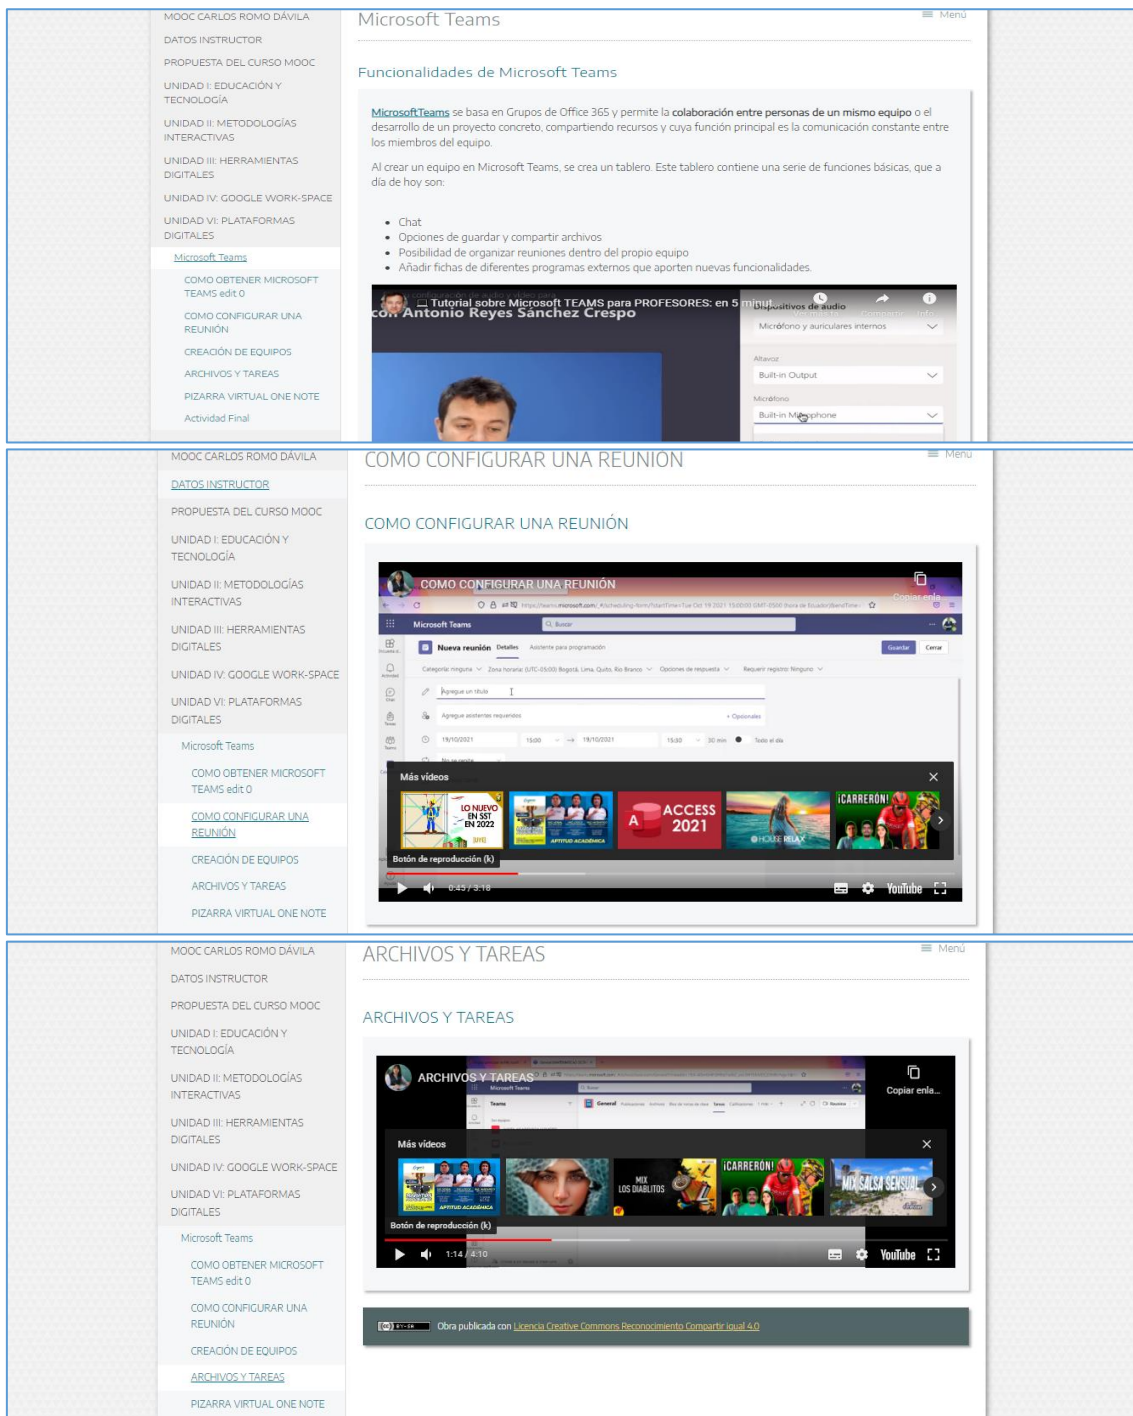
MOOC CARLOS ROMO DÁVILA
DATOS INSTRUCTOR
PROPUESTA DEL CURSO MOOC
UNIDAD I: EDUCACIÓN Y TECNOLOGÍA
UNIDAD II: METODOLOGÍAS INTERACTIVAS
UNIDAD III: HERRAMIENTAS DIGITALES
UNIDAD IV: GOOGLE WORK-SPACE
UNIDAD VI: PLATAFORMAS DIGITALES
Microsoft Teams
COMO OBTENER MICROSOFT TEAMS edit 0
COMO CONFIGURAR UNA REUNIÓN
CREACIÓN DE EQUIPOS
ARCHIVOS Y TAREAS
PIZARRA VIRTUAL ONE NOTE
Actividad Final

Microsoft Teams
Menú

Funcionalidades de Microsoft Teams

MicrosoftTeams se basa en Grupos de Office 365 y permite la colaboración entre personas de un mismo equipo o el desarrollo de un proyecto concreto, compartiendo recursos y cuya función principal es la comunicación constante entre los miembros del equipo.

Al crear un equipo en Microsoft Teams, se crea un tablero. Este tablero contiene una serie de funciones básicas, que a día de hoy son:

• Chat
• Opciones de guardar y compartir archivos
• Posibilidad de organizar reuniones dentro del propio equipo
• Añadir fichas de diferentes programas externos que aporten nuevas funcionalidades.

Tutorial sobre Microsoft TEAMS para PROFESORES: en 5 minut...
con Antonio Reyes Sánchez Crespo
Dispositivos de audio
Compartir
Info
Micrófono y auriculares internos
Altavoz
Built-in Output
Micrófono
Built-in Microphone

MOOC CARLOS ROMO DÁVILA
DATOS INSTRUCTOR
PROPUESTA DEL CURSO MOOC
UNIDAD I: EDUCACIÓN Y TECNOLOGÍA
UNIDAD II: METODOLOGÍAS INTERACTIVAS
UNIDAD III: HERRAMIENTAS DIGITALES
UNIDAD IV: GOOGLE WORK-SPACE
UNIDAD VI: PLATAFORMAS DIGITALES
Microsoft Teams
COMO OBTENER MICROSOFT TEAMS edit 0
COMO CONFIGURAR UNA REUNIÓN
CREACIÓN DE EQUIPOS
ARCHIVOS Y TAREAS
PIZARRA VIRTUAL ONE NOTE

COMO CONFIGURAR UNA REUNIÓN
Menú

COMO CONFIGURAR UNA REUNIÓN

COMO CONFIGURAR UNA REUNIÓN
Copiar enla...
Microsoft Teams
Buscar
Nueva reunión
Detalles
Asistente para programación
Guardar
Cerrar
Agregue un título
Agregue asistentes requeridos
19/10/2021
15:00
19/10/2021
15:30
30 min
Todo el día
Más videos
LO NUEVO EN SST EN 2022
ACCESS 2021
HOUSE RELAX
¡CARRERÓN!
Botón de reproducción (k)
0:45 / 3:18
YouTube

MOOC CARLOS ROMO DÁVILA
DATOS INSTRUCTOR
PROPUESTA DEL CURSO MOOC
UNIDAD I: EDUCACIÓN Y TECNOLOGÍA
UNIDAD II: METODOLOGÍAS INTERACTIVAS
UNIDAD III: HERRAMIENTAS DIGITALES
UNIDAD IV: GOOGLE WORK-SPACE
UNIDAD VI: PLATAFORMAS DIGITALES
Microsoft Teams
COMO OBTENER MICROSOFT TEAMS edit 0
COMO CONFIGURAR UNA REUNIÓN
CREACIÓN DE EQUIPOS
ARCHIVOS Y TAREAS
PIZARRA VIRTUAL ONE NOTE

ARCHIVOS Y TAREAS
Menú

ARCHIVOS Y TAREAS

ARCHIVOS Y TAREAS
Copiar enla...
Microsoft Teams
Teams
General
Más videos
MIX LOS DIABLITOS
¡CARRERÓN!
MIX SALSA SENSUAL
Botón de reproducción (k)
1:14 / 4:10
YouTube

Obra publicada con Licencia Creative Commons Reconocimiento Compartir igual 4.0